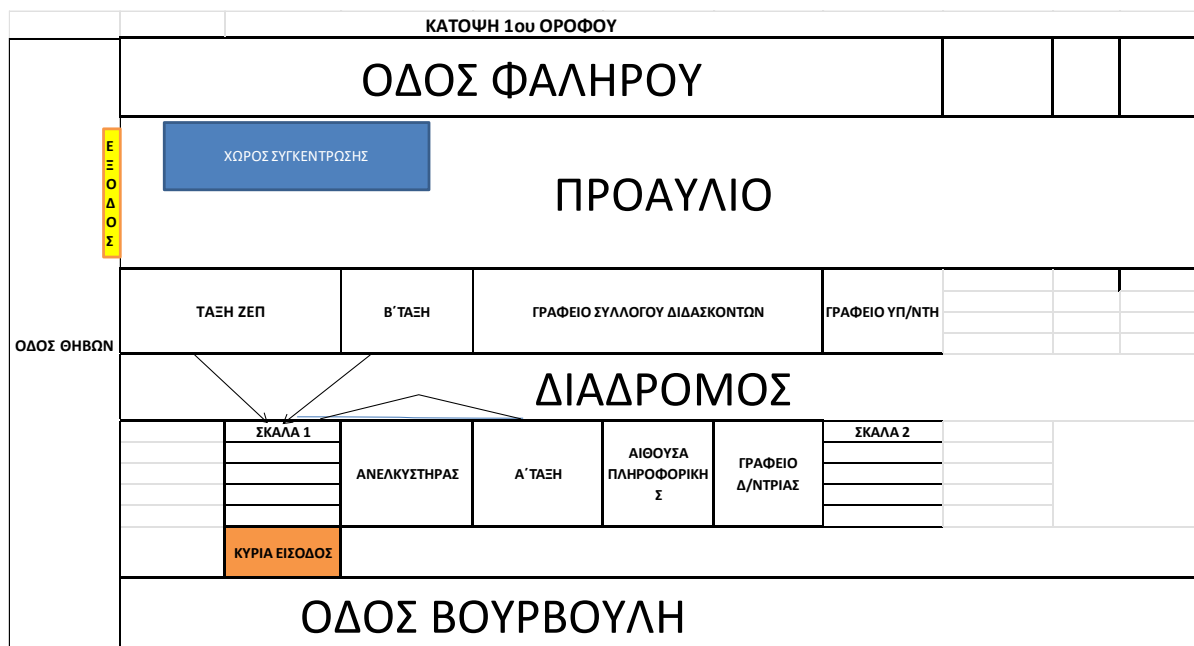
ΚΑΤΟΨΗ 1ου ΟΡΟΦΟΥ

ΟΔΟΣ ΦΑΛΗΡΟΥ

Ε Ξ Ο Δ Ο Σ

ΧΩΡΟΣ ΣΥΓΚΕΝΤΡΩΣΗΣ

ΠΡΟΑΥΛΙΟ

ΟΔΟΣ ΘΗΒΩΝ

ΤΑΞΗ ΖΕΠ

Β΄ΤΑΞΗ

ΓΡΑΦΕΙΟ ΣΥΛΛΟΓΟΥ ΔΙΔΑΣΚΟΝΤΩΝ

ΓΡΑΦΕΙΟ ΥΠ/ΝΤΗ

ΔΙΑΔΡΟΜΟΣ

ΣΚΑΛΑ 1

ΑΝΕΛΚΥΣΤΗΡΑΣ

Α΄ΤΑΞΗ

ΑΙΘΟΥΣΑ ΠΛΗΡΟΦΟΡΙΚΗΣ

ΓΡΑΦΕΙΟ Δ/ΝΤΡΙΑΣ

ΣΚΑΛΑ 2

ΚΥΡΙΑ ΕΙΣΟΔΟΣ

ΟΔΟΣ ΒΟΥΡΒΟΥΛΗ